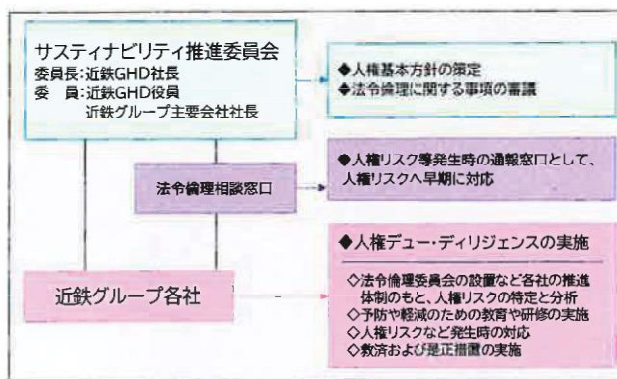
サスティナビリティ推進委員会
委員長：近鉄GHD社長
委　員：近鉄GHD役員
近鉄グループ主要会社社長

◆人権基本方針の策定
◆法令倫理に関する事項の審議

法令倫理相談窓口

◆人権リスク等発生時の通報窓口として、人権リスクへ早期に対応

近鉄グループ各社

◆人権デュー・ディリジェンスの実施

◇法令倫理委員会の設置など各社の推進体制のもと、人権リスクの特定と分析
◇予防や軽減のための教育や研修の実施
◇人権リスクなど発生時の対応
◇救済および是正措置の実施